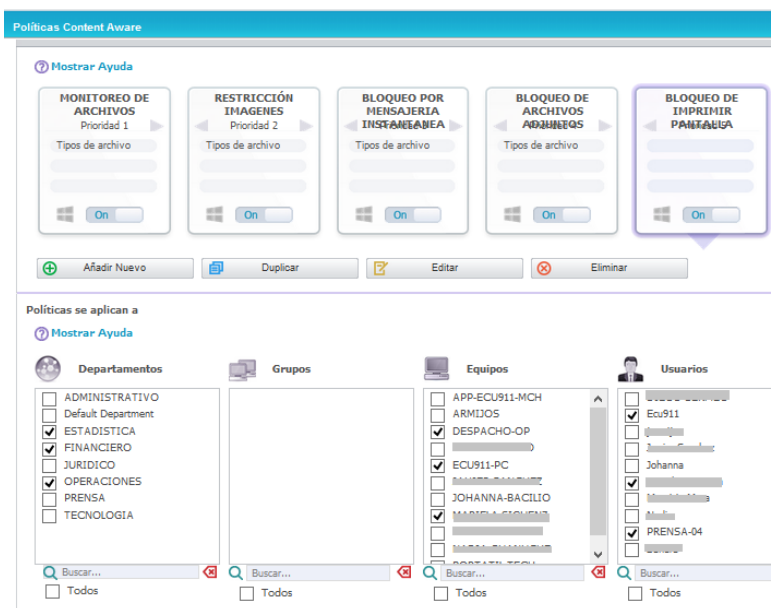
Políticas Content Aware

Mostrar Ayuda

MONITOREO DE ARCHIVOS
Prioridad 1
Tipos de archivo
On

RESTRICCIÓN IMAGENES
Prioridad 2
Tipos de archivo
On

BLOQUEO POR MENSAJERIA INSTANTANEA
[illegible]
Tipos de archivo
On

BLOQUEO DE ARCHIVOS ADJUNTOS
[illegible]
Tipos de archivo
On

BLOQUEO DE IMPRIMIR PANTALLA
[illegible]
On

Añadir Nuevo
Duplicar
Editar
Eliminar

Políticas se aplican a

Mostrar Ayuda

Departamentos
ADMINISTRATIVO
Default Department
ESTADISTICA
FINANCIERO
JURIDICO
OPERACIONES
PRENSA
TECNOLOGIA
Buscar...
Todos

Grupos
Buscar...
Todos

Equipos
APP-ECU911-MCH
ARMIJOS
DESPACHO-OP
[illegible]
ECU911-PC
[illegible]
JOHANNA-BACILIO
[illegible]
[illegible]
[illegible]
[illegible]
Buscar...
Todos

Usuarios
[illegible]
Ecu911
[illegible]
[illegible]
Johanna
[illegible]
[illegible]
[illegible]
PRENSA-04
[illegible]
Buscar...
Todos